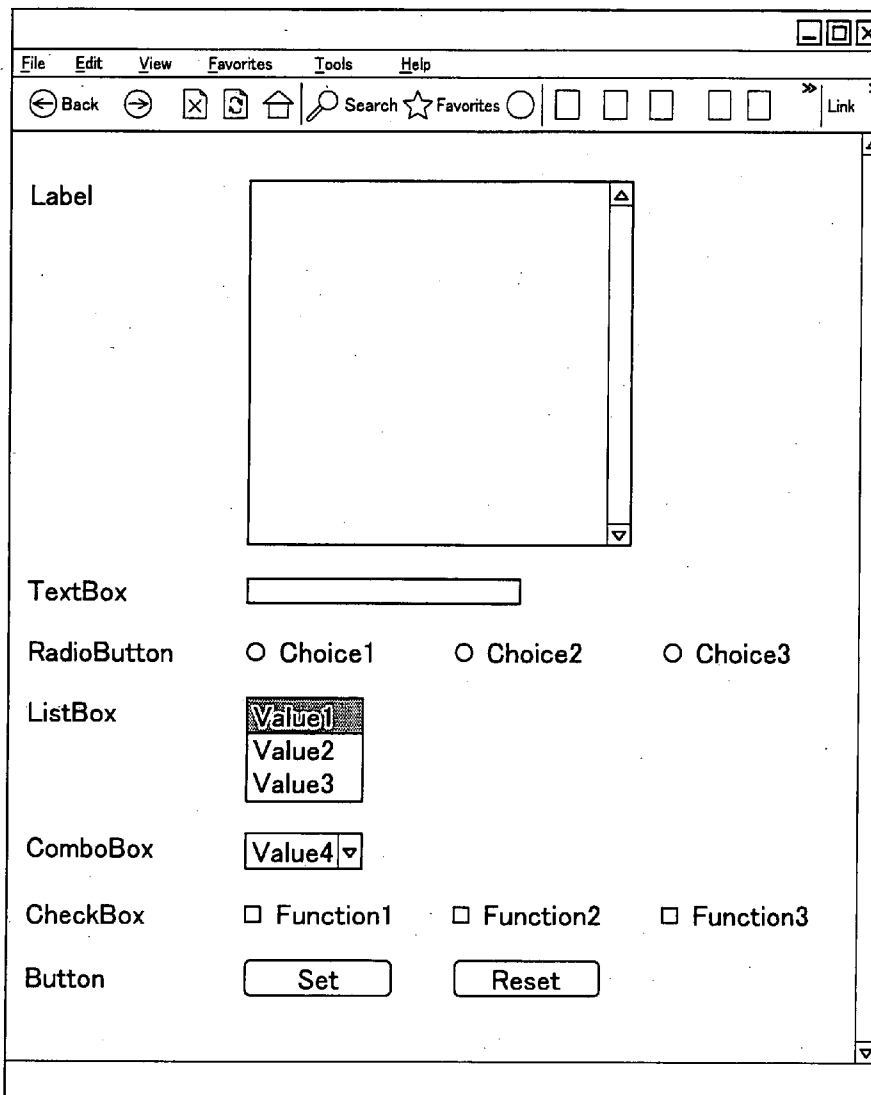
File Edit View Favorites Tools Help

Back Search Favorites Link

Label

TextBox

RadioButton O Choice1 O Choice2 O Choice3

ListBox Value1 Value2 Value3

ComboBox Value4

CheckBox □ Function1 □ Function2 □ Function3

Button Set Reset